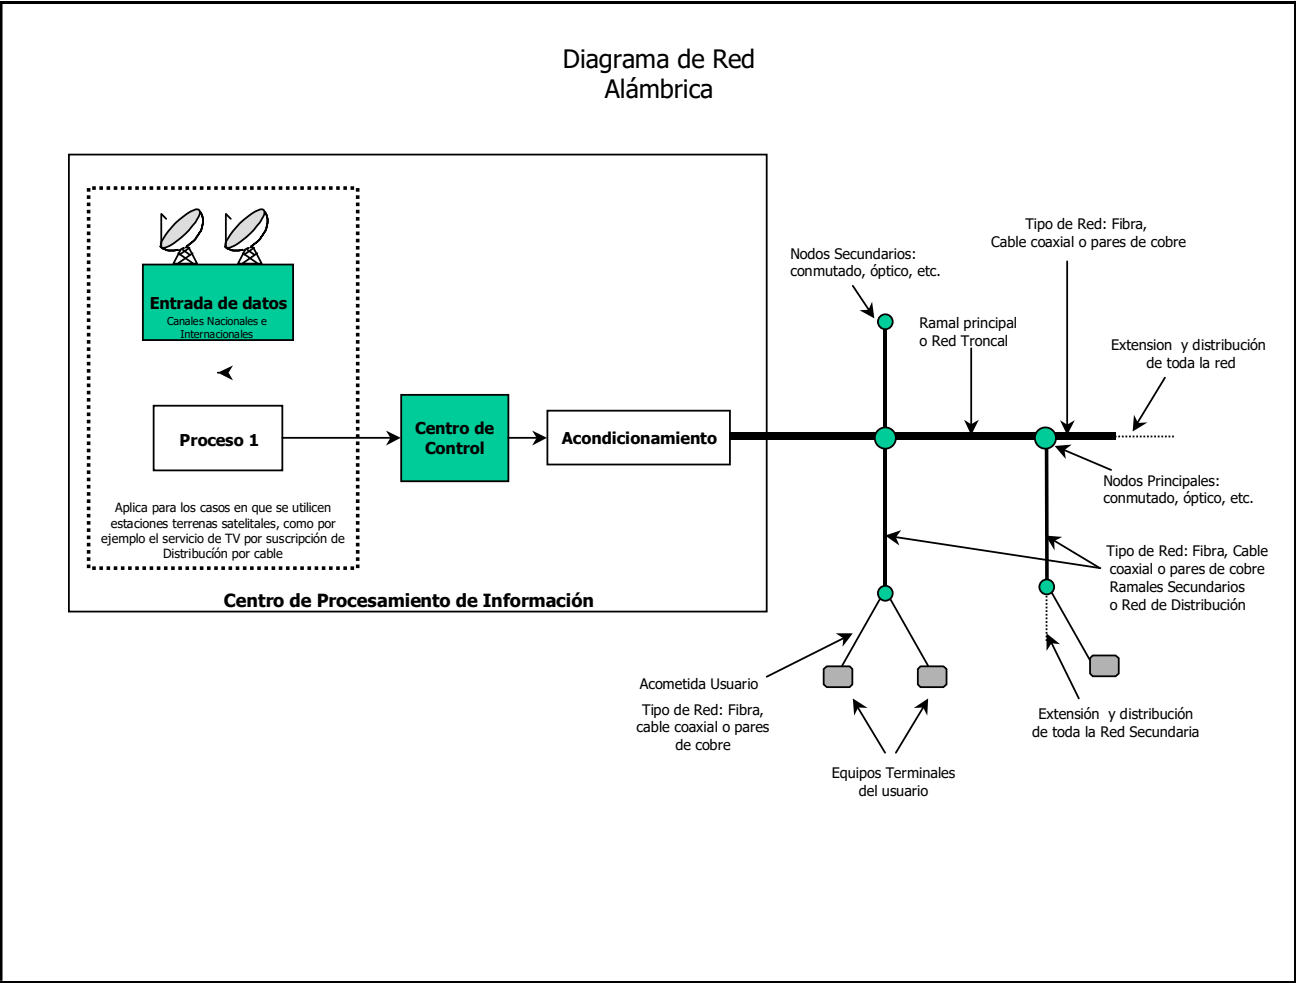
Diagrama de Red
Alámbrica

Entrada de datos
Canales Nacionales e Internacionales

Proceso 1

Aplica para los casos en que se utilicen estaciones terrenas satelitales, como por ejemplo el servicio de TV por suscripción de Distribución por cable

Centro de Control

Acondicionamiento

Centro de Procesamiento de Información

Nodos Secundarios:
conmutado, óptico, etc.

Tipo de Red: Fibra,
Cable coaxial o pares de cobre

Ramal principal
o Red Troncal

Extension y distribución
de toda la red

Nodos Principales:
conmutado, óptico, etc.

Tipo de Red: Fibra, Cable coaxial o pares de cobre
Ramales Secundarios
o Red de Distribución

Acometida Usuario

Tipo de Red: Fibra, cable coaxial o pares de cobre

Equipos Terminales
del usuario

Extensión y distribución
de toda la Red Secundaria